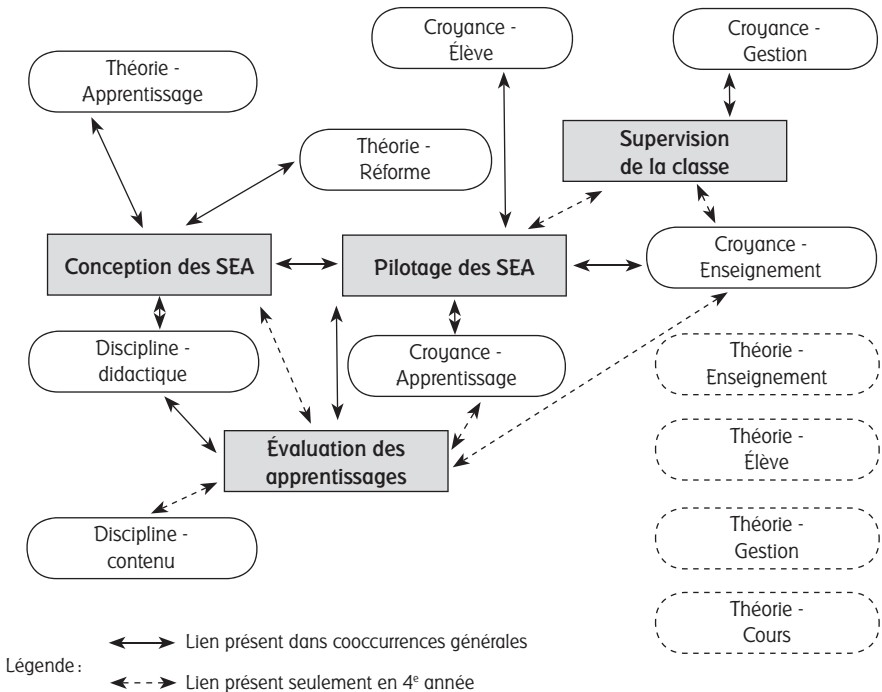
Croyance - Élève

Croyance - Gestion

Théorie - Apprentissage

Supervision de la classe

Théorie - Réforme

Conception des SEA

Pilotage des SEA

Croyance - Enseignement

Discipline - didactique

Croyance - Apprentissage

Théorie - Enseignement

Évaluation des apprentissages

Théorie - Élève

Discipline - contenu

Théorie - Gestion

Théorie - Cours

Légende : Lien présent dans cooccurrences générales

Lien présent seulement en 4$^{e}$ année